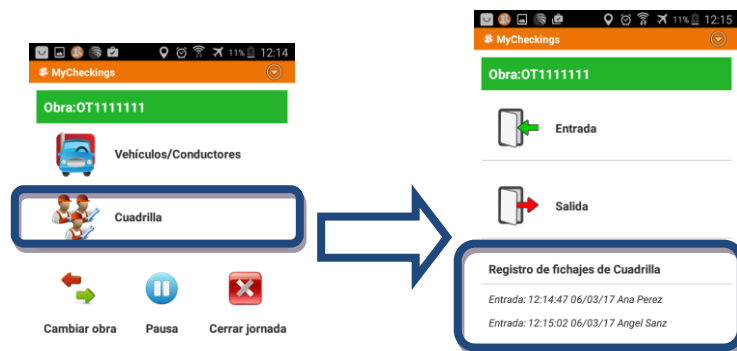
11% 12:14

MyCheckings

Obra:OT1111111

Vehículos/Conductores

Cuadrilla

Cambiar obra

Pausa

Cerrar jornada

11% 12:15

MyCheckings

Obra:OT1111111

Entrada

Salida

Registro de fichajes de Cuadrilla

Entrada: 12:14:47 06/03/17 Ana Perez

Entrada: 12:15:02 06/03/17 Angel Sanz